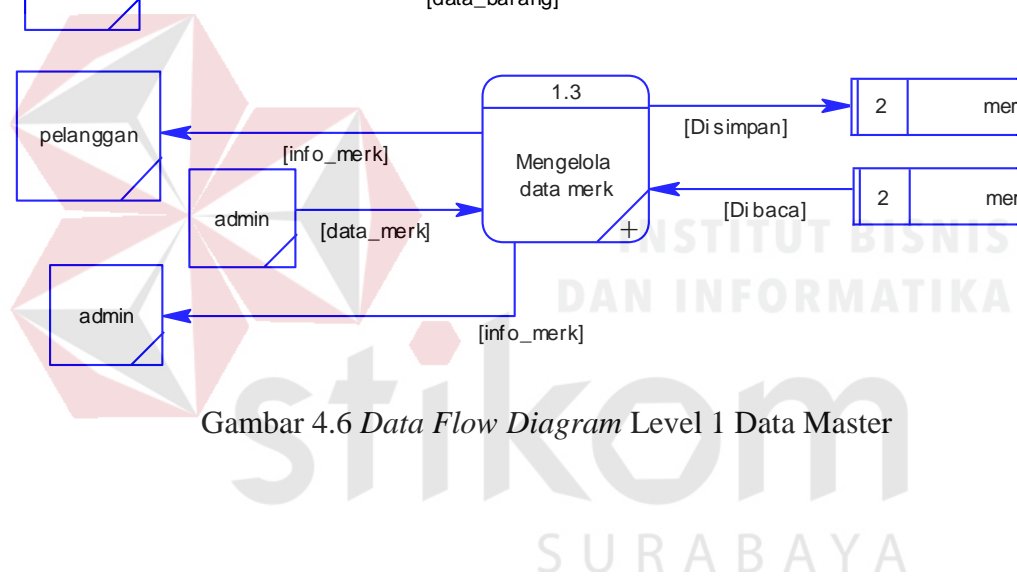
[data_barang]

pelanggan

[info_merk]

admin

[data_merk]

1.3

Mengelola data merk

[Disimpan]

2 mer

[Dibaca]

2 mer

admin

[info_merk]

INSTITUT BISNIS DAN INFORMATIKA

stikom

Gambar 4.6 *Data Flow Diagram* Level 1 Data Master

SURABAYA